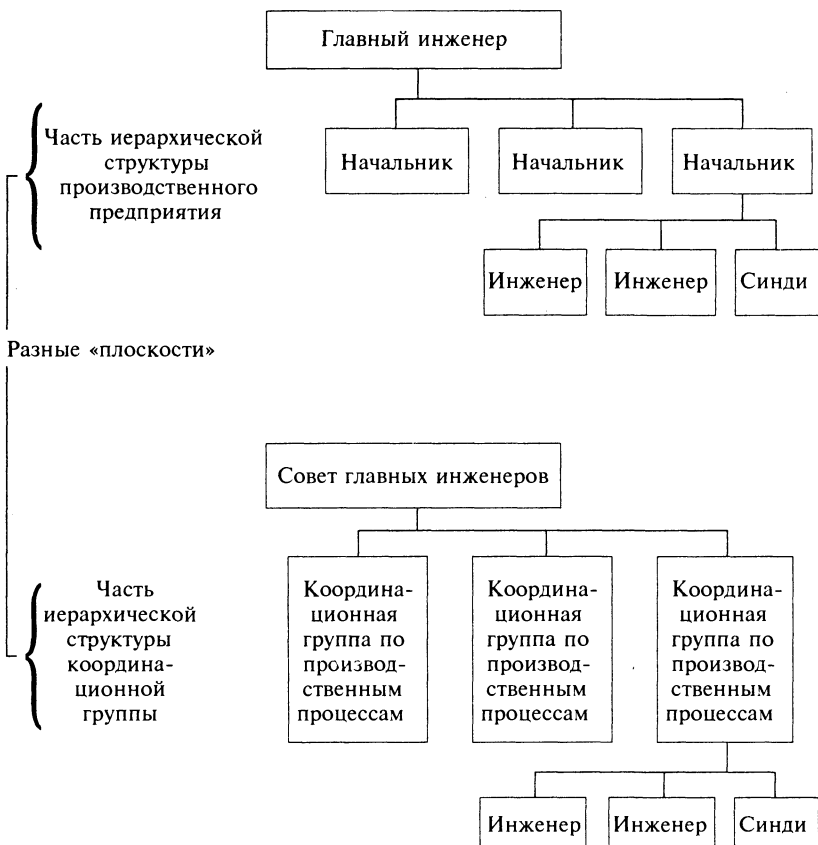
Главный инженер

Часть иерархической структуры производственного предприятия

Начальник

Начальник

Начальник

Инженер

Инженер

Синди

Разные «плоскости»

Совет главных инженеров

Часть иерархической структуры координационной группы

Координационная группа по производственным процессам

Координационная группа по производственным процессам

Координационная группа по производственным процессам

Инженер

Инженер

Синди